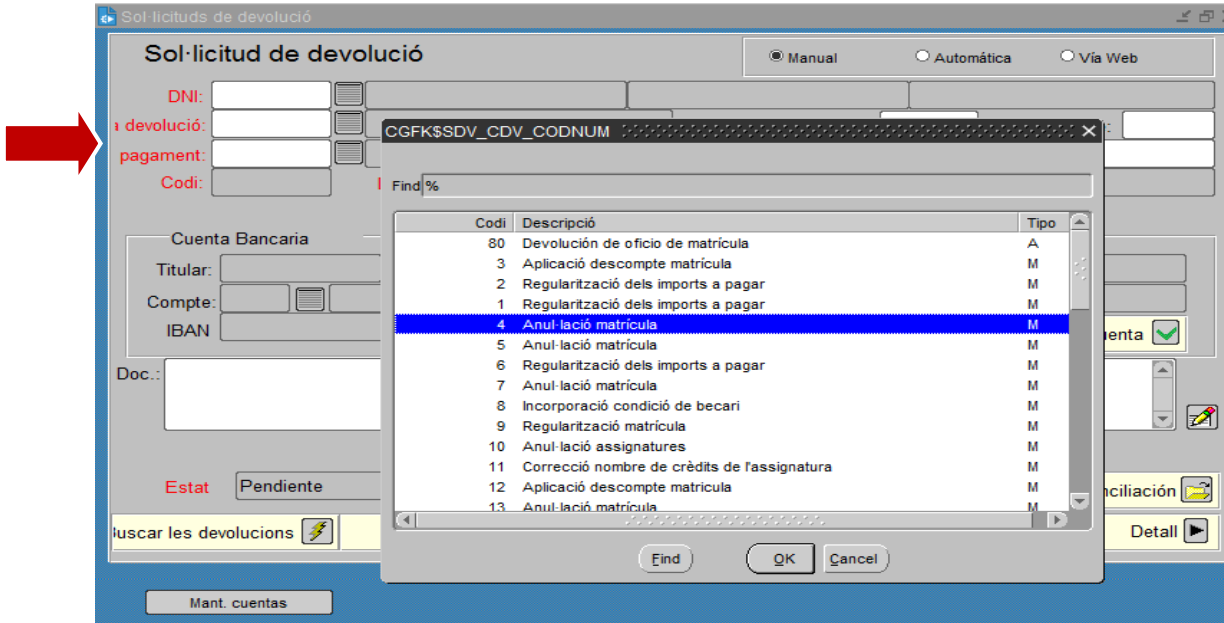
Sol·licituds de devolució

Sol·licitud de devolució

Manual

Automática

Vía Web

DNI:

a devolució:

pagament:

Codi:

Cuenta Bancaria

Titular:

Compte:

IBAN

Doc.:

Estat

Pendiente

uscar les devolucions

Mant. cuentas

uenta

nciliación

Detall

CGFK$SDV_CDV_CODNUM

Find %

| Codi | Descripció | Tipo |
|---|---|---|
| 80 | Devolución de oficio de matrícula | A |
| 3 | Aplicació descompte matrícula | M |
| 2 | Regularització dels imports a pagar | M |
| 1 | Regularització dels imports a pagar | M |
| 4 | Anul·lació matrícula | M |
| 5 | Anul·lació matrícula | M |
| 6 | Regularització dels imports a pagar | M |
| 7 | Anul·lació matrícula | M |
| 8 | Incorporació condició de becari | M |
| 9 | Regularització matrícula | M |
| 10 | Anul·lació assignatures | M |
| 11 | Correcció nombre de crèdits de l'assignatura | M |
| 12 | Aplicació descompte matricula | M |
| 13 | Anul·lació matrícula | M |

Find

OK

Cancel